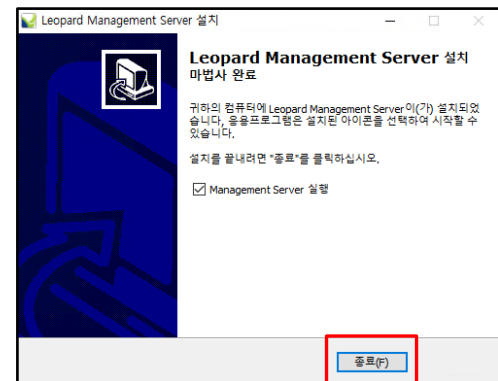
Leopard Management Server 설치

Leopard Management Server 설치 마법사 완료

귀하의 컴퓨터에 Leopard Management Server이(가) 설치되었습니다. 응용프로그램은 설치된 아이콘을 선택하여 시작할 수 있습니다.

설치를 끝내려면 "종료"를 클릭하십시오.

☑ Management Server 실행

종료(F)